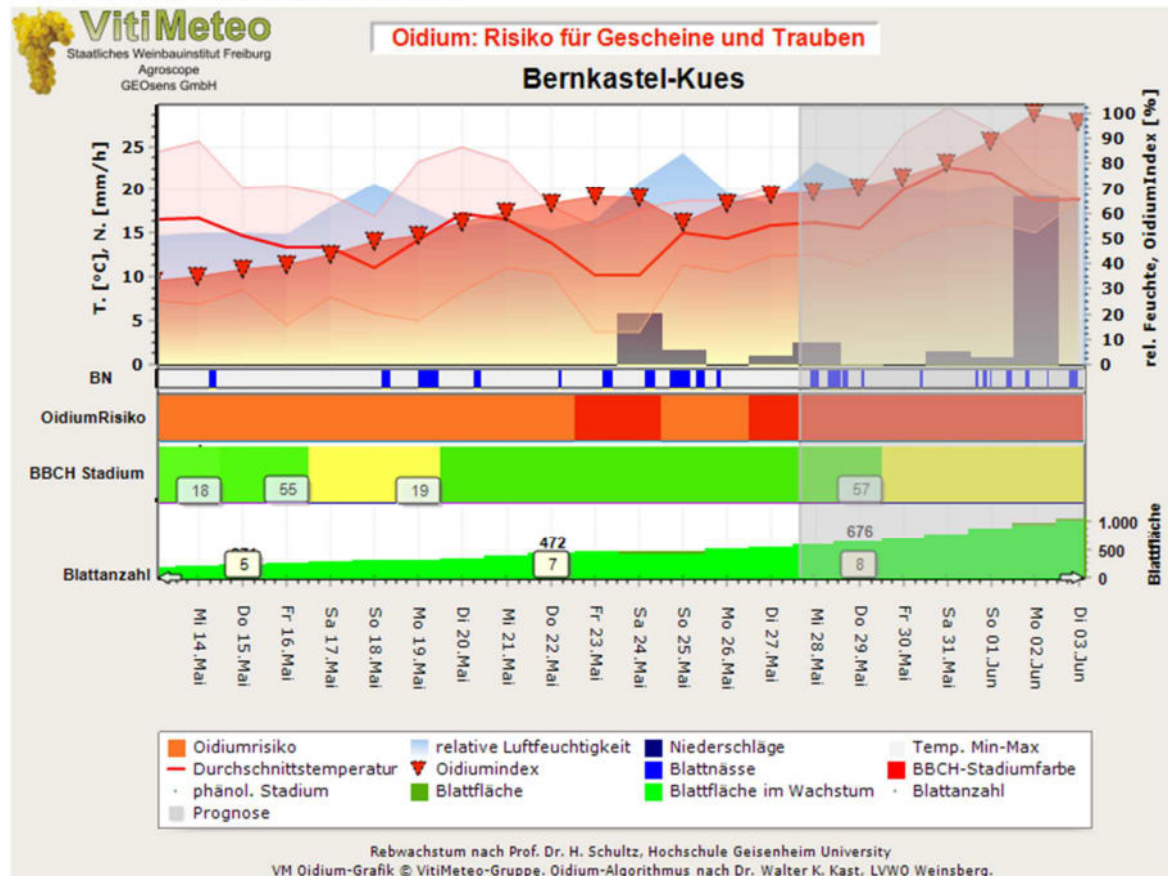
VitiMeteo
Staatliches Weinbauinstitut Freiburg
Agroscope
GEOsens GmbH

Oidium: Risiko für Gescheine und Trauben

Bernkastel-Kues

T. [°C], N. [mm/h]

25
20
15
10
5
0

100
90
80
70
60
50
40
30
20
10
0

rel. Feuchte, OidiumIndex [%]

BN

OidiumRisiko

BBCH Stadium

18
55
19
57

472
676

5
7
8

1.000
500
0

Blattanzahl

Blattfläche

Mi 14.Mai
Do 15.Mai
Fr 16.Mai
Sa 17.Mai
So 18.Mai
Mo 19.Mai
Di 20.Mai
Mi 21.Mai
Do 22.Mai
Fr 23.Mai
Sa 24.Mai
So 25.Mai
Mo 26.Mai
Di 27.Mai
Mi 28.Mai
Do 29.Mai
Fr 30.Mai
Sa 31.Mai
So 01.Jun
Mo 02.Jun
Di 03.Jun

Oidiumrisiko
relative Luftfeuchtigkeit
Niederschläge
Temp. Min-Max
Durchschnittstemperatur
Oidiumindex
Blattnässe
BBCH-Stadiumfarbe
phänol. Stadium
Blattfläche
Blattfläche im Wachstum
Blattanzahl
Prognose

Rebwachstum nach Prof. Dr. H. Schultz, Hochschule Geisenheim University
VM Oidium-Grafik © VitiMeteo-Gruppe, Oidium-Algorithmus nach Dr. Walter K. Kast, LVWO Weinsberg.